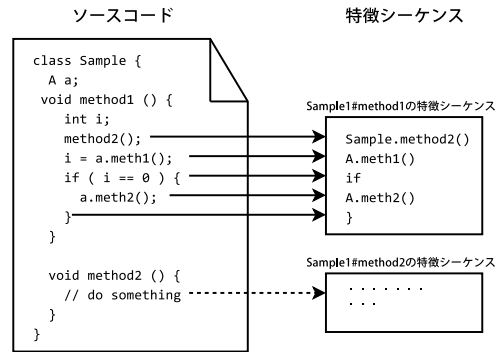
ソースコード

特徴シーケンス

class Sample {
 A a;
 void method1 () {
  int i;
  method2();
  i = a.meth1();
  if ( i == 0 ) {
   a.meth2();
  }
 }

 void method2 () {
  // do something
 }
}

Sample1#method1の特徴シーケンス

Sample.method2()
A.meth1()
if
A.meth2()
}

Sample1#method2の特徴シーケンス

. . . . . . .
. . .